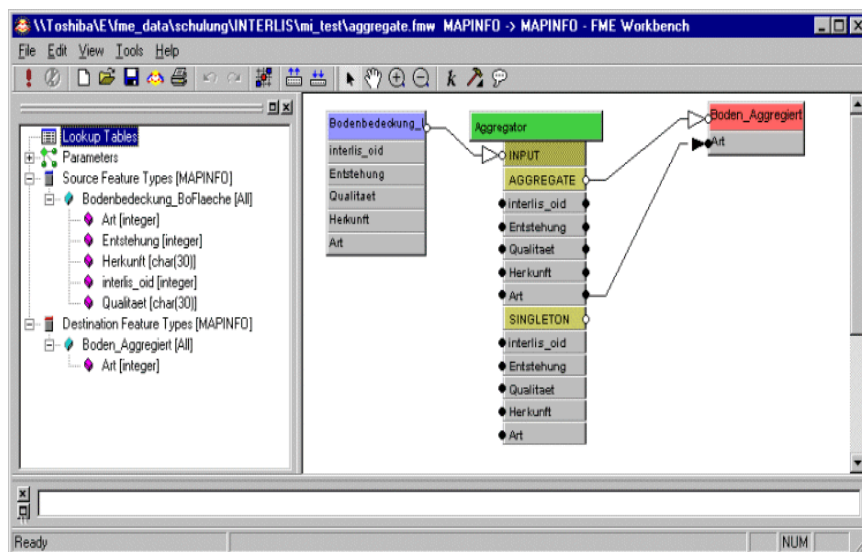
\\Toshiba\E\fme_data\schulung\INTERLIS\mi_test\aggregate.fmw MAPINFO -> MAPINFO - FME Workbench

File Edit View Tools Help

Lookup Tables
Parameters
Source Feature Types [MAPINFO]
Bodenbedeckung_BoFlaeche [All]
Art [integer]
Entstehung [integer]
Herkunft [char(30)]
interlis_oid [integer]
Qualitaet [char(30)]
Destination Feature Types [MAPINFO]
Boden_Aggregiert [All]
Art [integer]

Bodenbedeckung_
interlis_oid
Entstehung
Qualitaet
Herkunft
Art

Aggregator
INPUT
AGGREGATE
interlis_oid
Entstehung
Qualitaet
Herkunft
Art
SINGLETON
interlis_oid
Entstehung
Qualitaet
Herkunft
Art

Boden_Aggregiert
Art

Ready
NUM